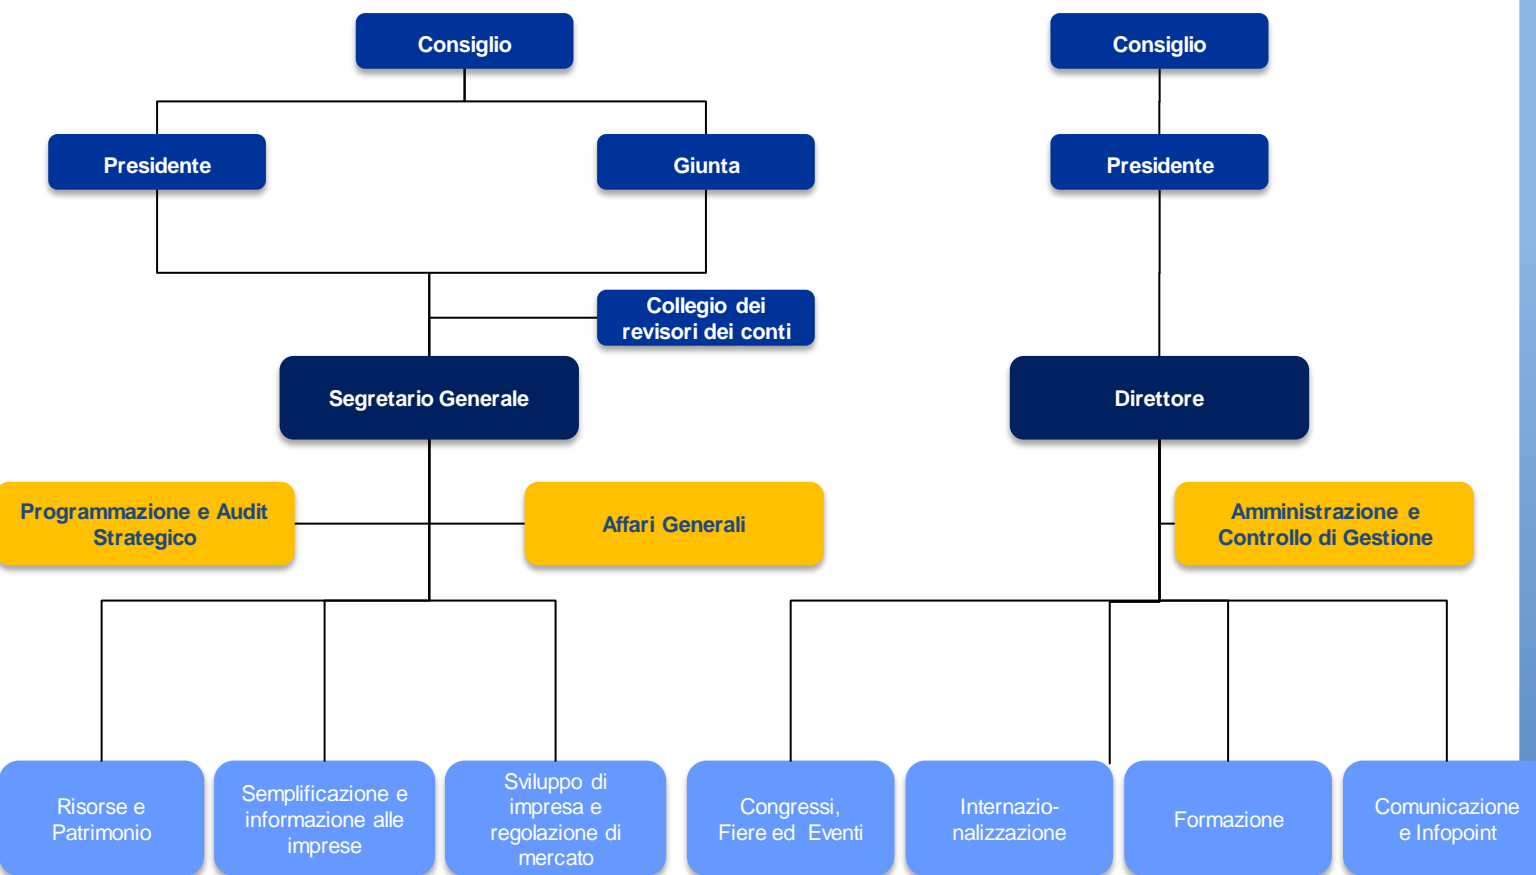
Consiglio

Presidente

Giunta

Collegio dei revisori dei conti

Segretario Generale

Programmazione e Audit Strategico

Affari Generali

Risorse e Patrimonio

Semplificazione e informazione alle imprese

Sviluppo di impresa e regolazione di mercato

Consiglio

Presidente

Direttore

Amministrazione e Controllo di Gestione

Congressi, Fiere ed Eventi

Internazionalizzazione

Formazione

Comunicazione e Infopoint